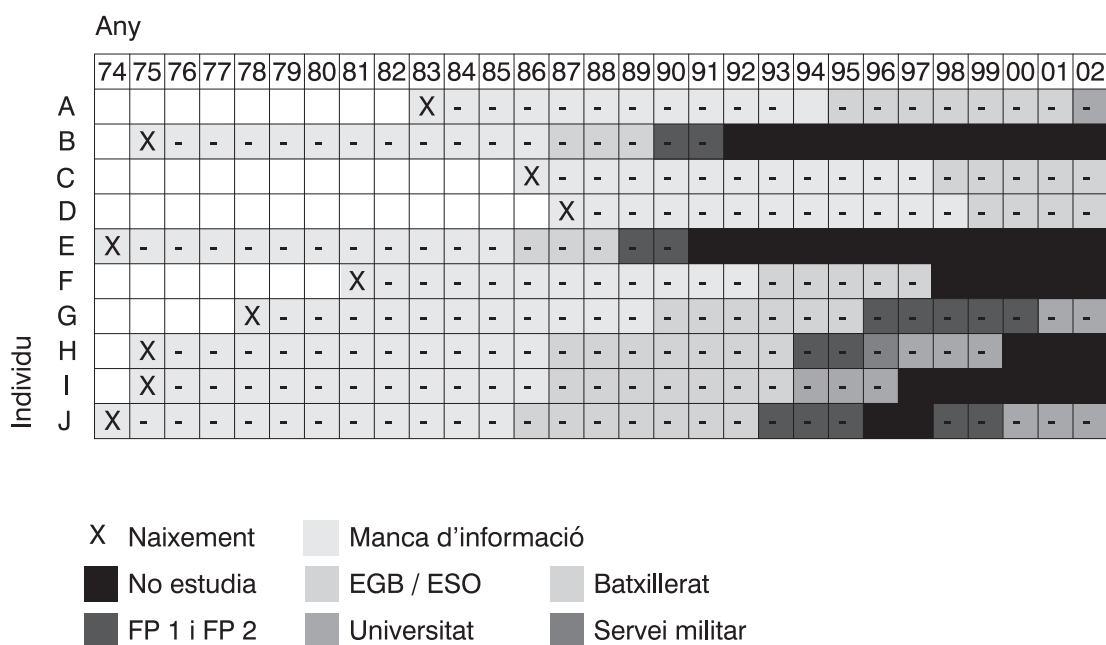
Any

| | 74 | 75 | 76 | 77 | 78 | 79 | 80 | 81 | 82 | 83 | 84 | 85 | 86 | 87 | 88 | 89 | 90 | 91 | 92 | 93 | 94 | 95 | 96 | 97 | 98 | 99 | 00 | 01 | 02 |
|---|---|---|---|---|---|---|---|---|---|---|---|---|---|---|---|---|---|---|---|---|---|---|---|---|---|---|---|---|---|
| A | | | | | | | | | | X | - | - | - | - | - | - | - | - | - | - | | - | - | - | - | - | - | - | - |
| B | | X | - | - | - | - | - | - | - | - | - | - | - | - | - | - | - | - | | | | | | | | | | | |
| C | | | | | | | | | | | | | X | - | - | - | - | - | - | - | - | - | - | - | - | - | - | - | - |
| D | | | | | | | | | | | | | | X | - | - | - | - | - | - | - | - | - | - | - | - | - | - | - |
| E | X | - | - | - | - | - | - | - | - | - | - | - | - | - | - | - | - | | | | | | | | | | | | |
| F | | | | | | | | X | - | - | - | - | - | - | - | - | - | - | - | - | - | - | - | - | | | | | |
| G | | | | | X | - | - | - | - | - | - | - | - | - | - | - | - | - | - | - | - | - | - | - | - | - | - | - | - |
| H | | X | - | - | - | - | - | - | - | - | - | - | - | - | - | - | - | - | - | - | - | - | - | - | - | - | | | |
| I | | X | - | - | - | - | - | - | - | - | - | - | - | - | - | - | - | - | - | - | - | - | - | | | | | | |
| J | X | - | - | - | - | - | - | - | - | - | - | - | - | - | - | - | - | - | - | - | - | - | | | - | - | - | - | - |

Individu

X Naixement
No estudia
FP 1 i FP 2
Manca d'informació
EGB / ESO
Universitat
Batxillerat
Servei militar